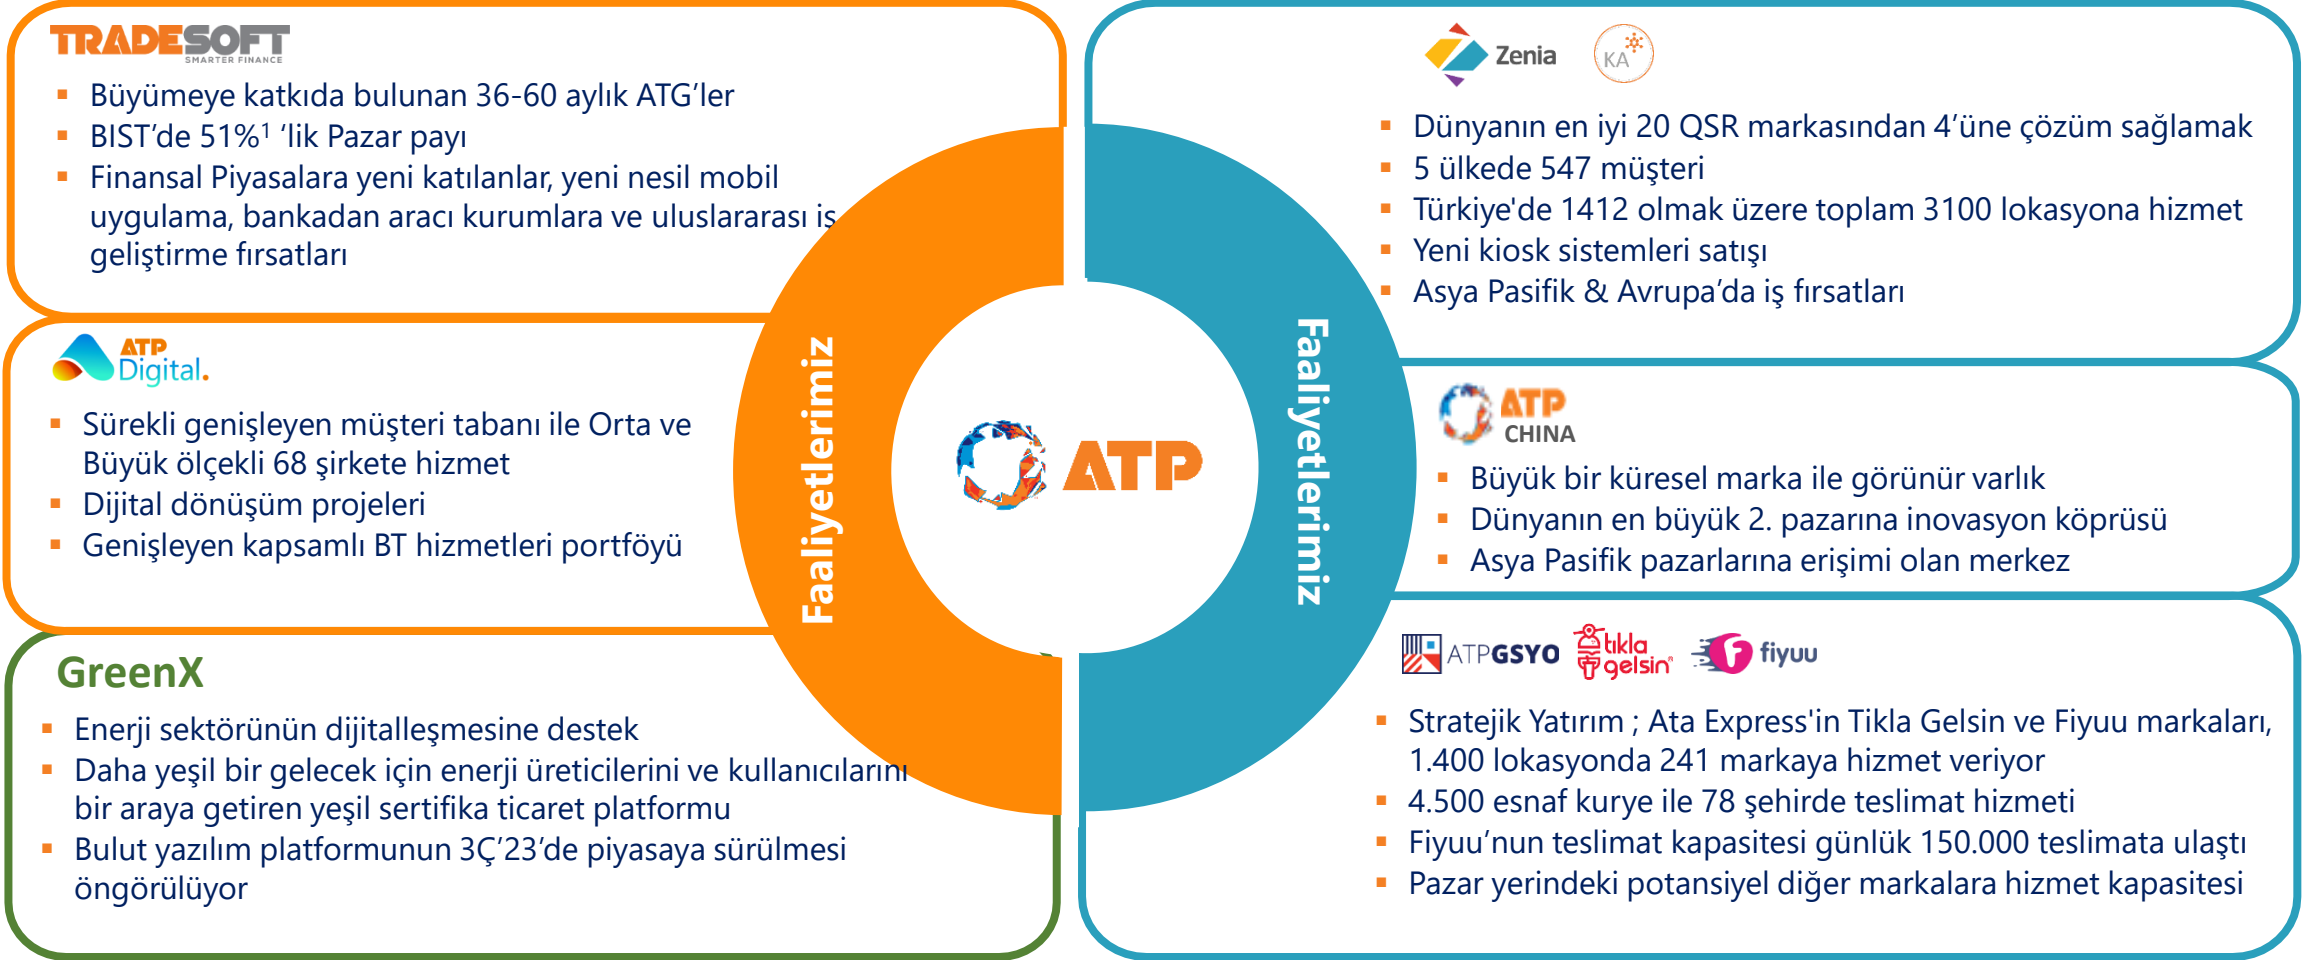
TRADESOFT
SMARTER FINANCE

- Büyümeye katkıda bulunan 36-60 aylık ATG'ler
- BIST'de 51%¹ 'lik Pazar payı
- Finansal Piyasalara yeni katılanlar, yeni nesil mobil uygulama, bankadan aracı kurumlara ve uluslararası iş geliştirme fırsatları

ATP Digital.

- Sürekli genişleyen müşteri tabanı ile Orta ve Büyük ölçekli 68 şirkete hizmet
- Dijital dönüşüm projeleri
- Genişleyen kapsamlı BT hizmetleri portföyü

GreenX

- Enerji sektörünün dijitalleşmesine destek
- Daha yeşil bir gelecek için enerji üreticilerini ve kullanıcılarını bir araya getiren yeşil sertifika ticaret platformu
- Bulut yazılım platformunun 3Ç'23'de piyasaya sürülmesi öngörülüyor

Faaliyetlerimiz

ATP

Faaliyetlerimiz

Zenia KA

- Dünyanın en iyi 20 QSR markasından 4'üne çözüm sağlamak
- 5 ülkede 547 müşteri
- Türkiye'de 1412 olmak üzere toplam 3100 lokasyona hizmet
- Yeni kiosk sistemleri satışı
- Asya Pasifik & Avrupa'da iş fırsatları

ATP CHINA

- Büyük bir küresel marka ile görünür varlık
- Dünyanın en büyük 2. pazarına inovasyon köprüsü
- Asya Pasifik pazarlarına erişimi olan merkez

ATPGSYO tıkla gelsin fiyuu

- Stratejik Yatırım ; Ata Express'in Tikla Gelsin ve Fiyuu markaları, 1.400 lokasyonda 241 markaya hizmet veriyor
- 4.500 esnaf kurye ile 78 şehirde teslimat hizmeti
- Fiyuu'nun teslimat kapasitesi günlük 150.000 teslimata ulaştı
- Pazar yerindeki potansiyel diğer markalara hizmet kapasitesi